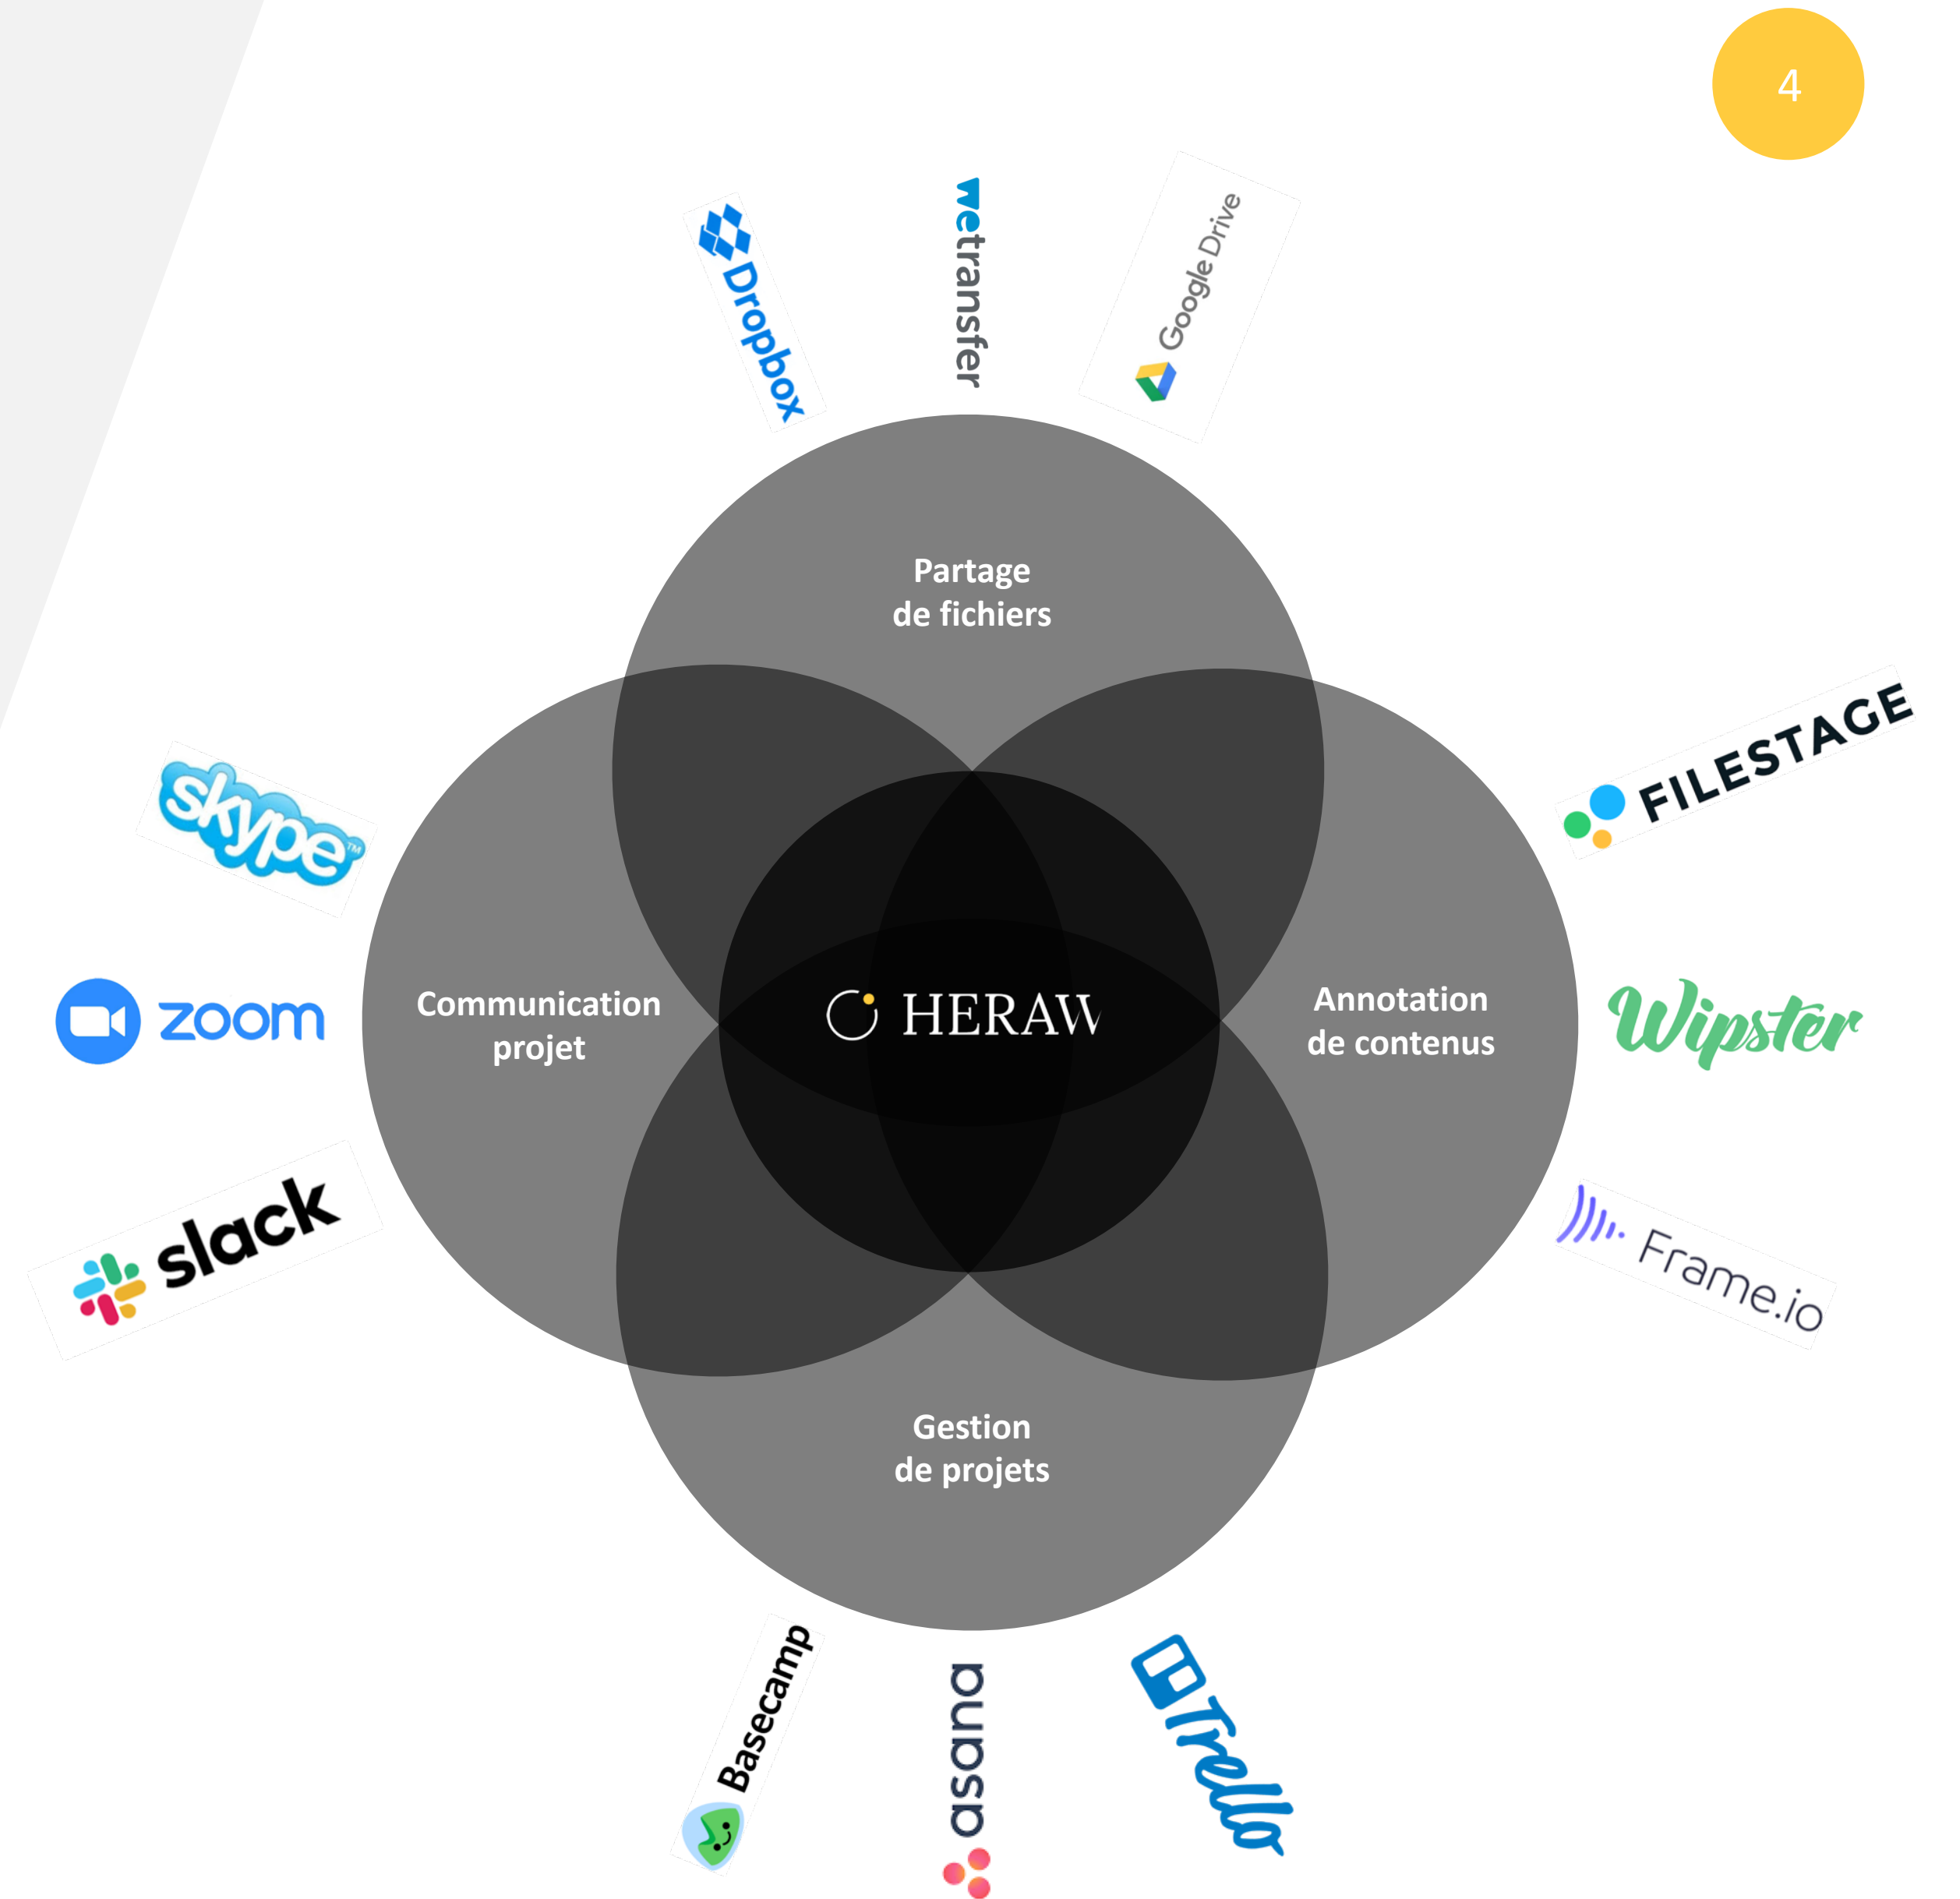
4

Dropbox

wetransfer

Google Drive

Partage de fichiers

skype

FILESTAGE

Communication projet

HERAW

Annotation de contenus

zoom

Wipster

slack

Frame.io

Gestion de projets

Basecamp

asana

Trello